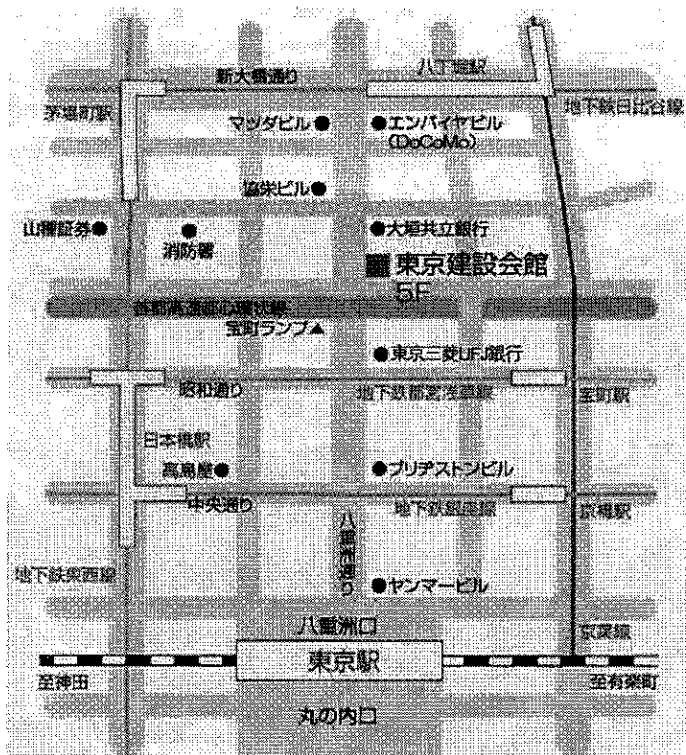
新大橋通り
八丁堀駅
茅場町駅
地下鉄日比谷線
マツダビル
エンパイヤビル (DoCoMo)
協栄ビル
山種証券
消防署
大垣共立銀行
東京建設会館 5F
首都高速都心環状線
宝町ランプ
東京三菱UFJ銀行
昭和通り
地下鉄都営浅草線
宝町駅
日本橋駅
高島屋
ブリヂストンビル
中央通り
地下鉄銀座線
京橋駅
八重洲通り
地下鉄東西線
ヤンマービル
八重洲口
京葉線
東京駅
至神田
至有楽町
丸の内口